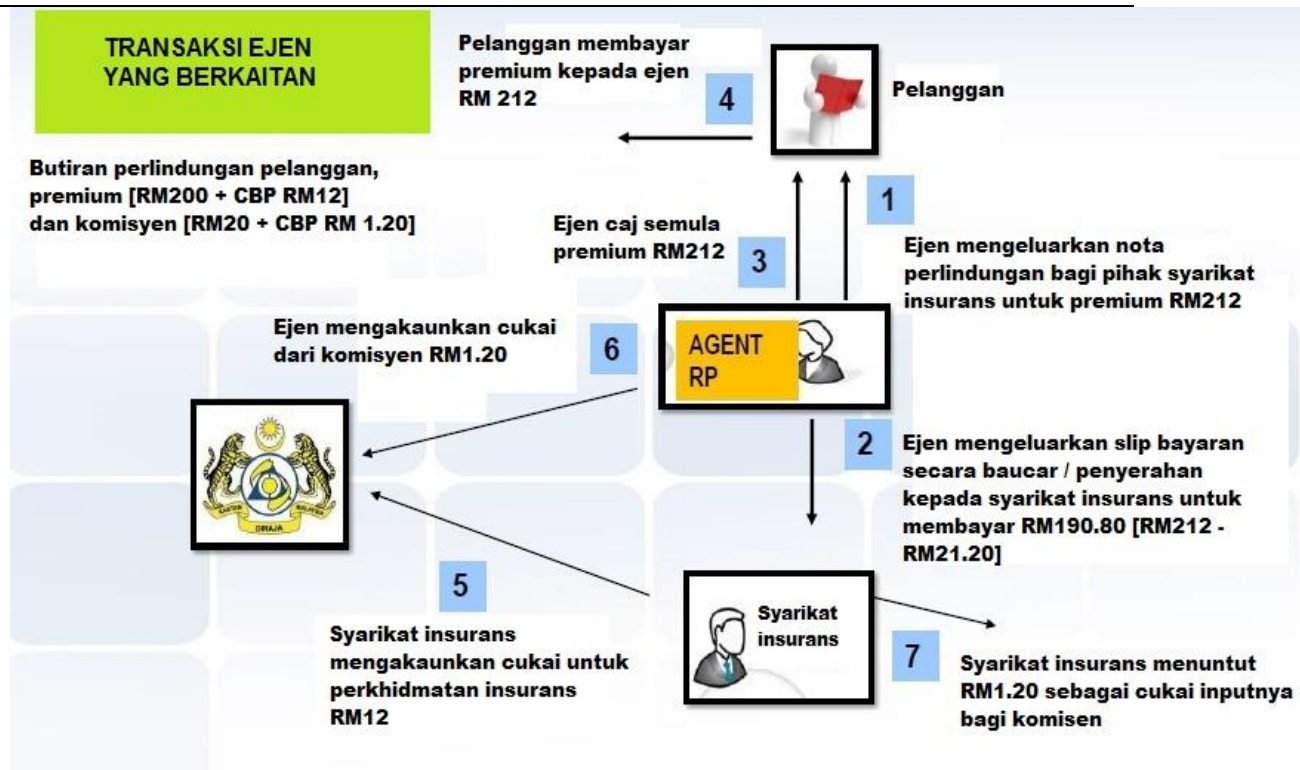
TRANSAKSI EJEN YANG BERKAITAN

Pelanggan membayar premium kepada ejen RM 212

4

Pelanggan

Butiran perlindungan pelanggan, premium [RM200 + CBP RM12] dan komisyen [RM20 + CBP RM 1.20]

1

Ejen caj semula premium RM212

3

Ejen mengeluarkan nota perlindungan bagi pihak syarikat insurans untuk premium RM212

Ejen mengakaunkan cukai dari komisyen RM1.20

6

AGENT RP

KASTAM DIRAJA MALAYSIA

2

Ejen mengeluarkan slip bayaran secara baucar / penyerahan kepada syarikat insurans untuk membayar RM190.80 [RM212 - RM21.20]

5

Syarikat insurans

Syarikat insurans mengakaunkan cukai untuk perkhidmatan insurans RM12

7

Syarikat insurans menuntut RM1.20 sebagai cukai inputnya bagi komisen